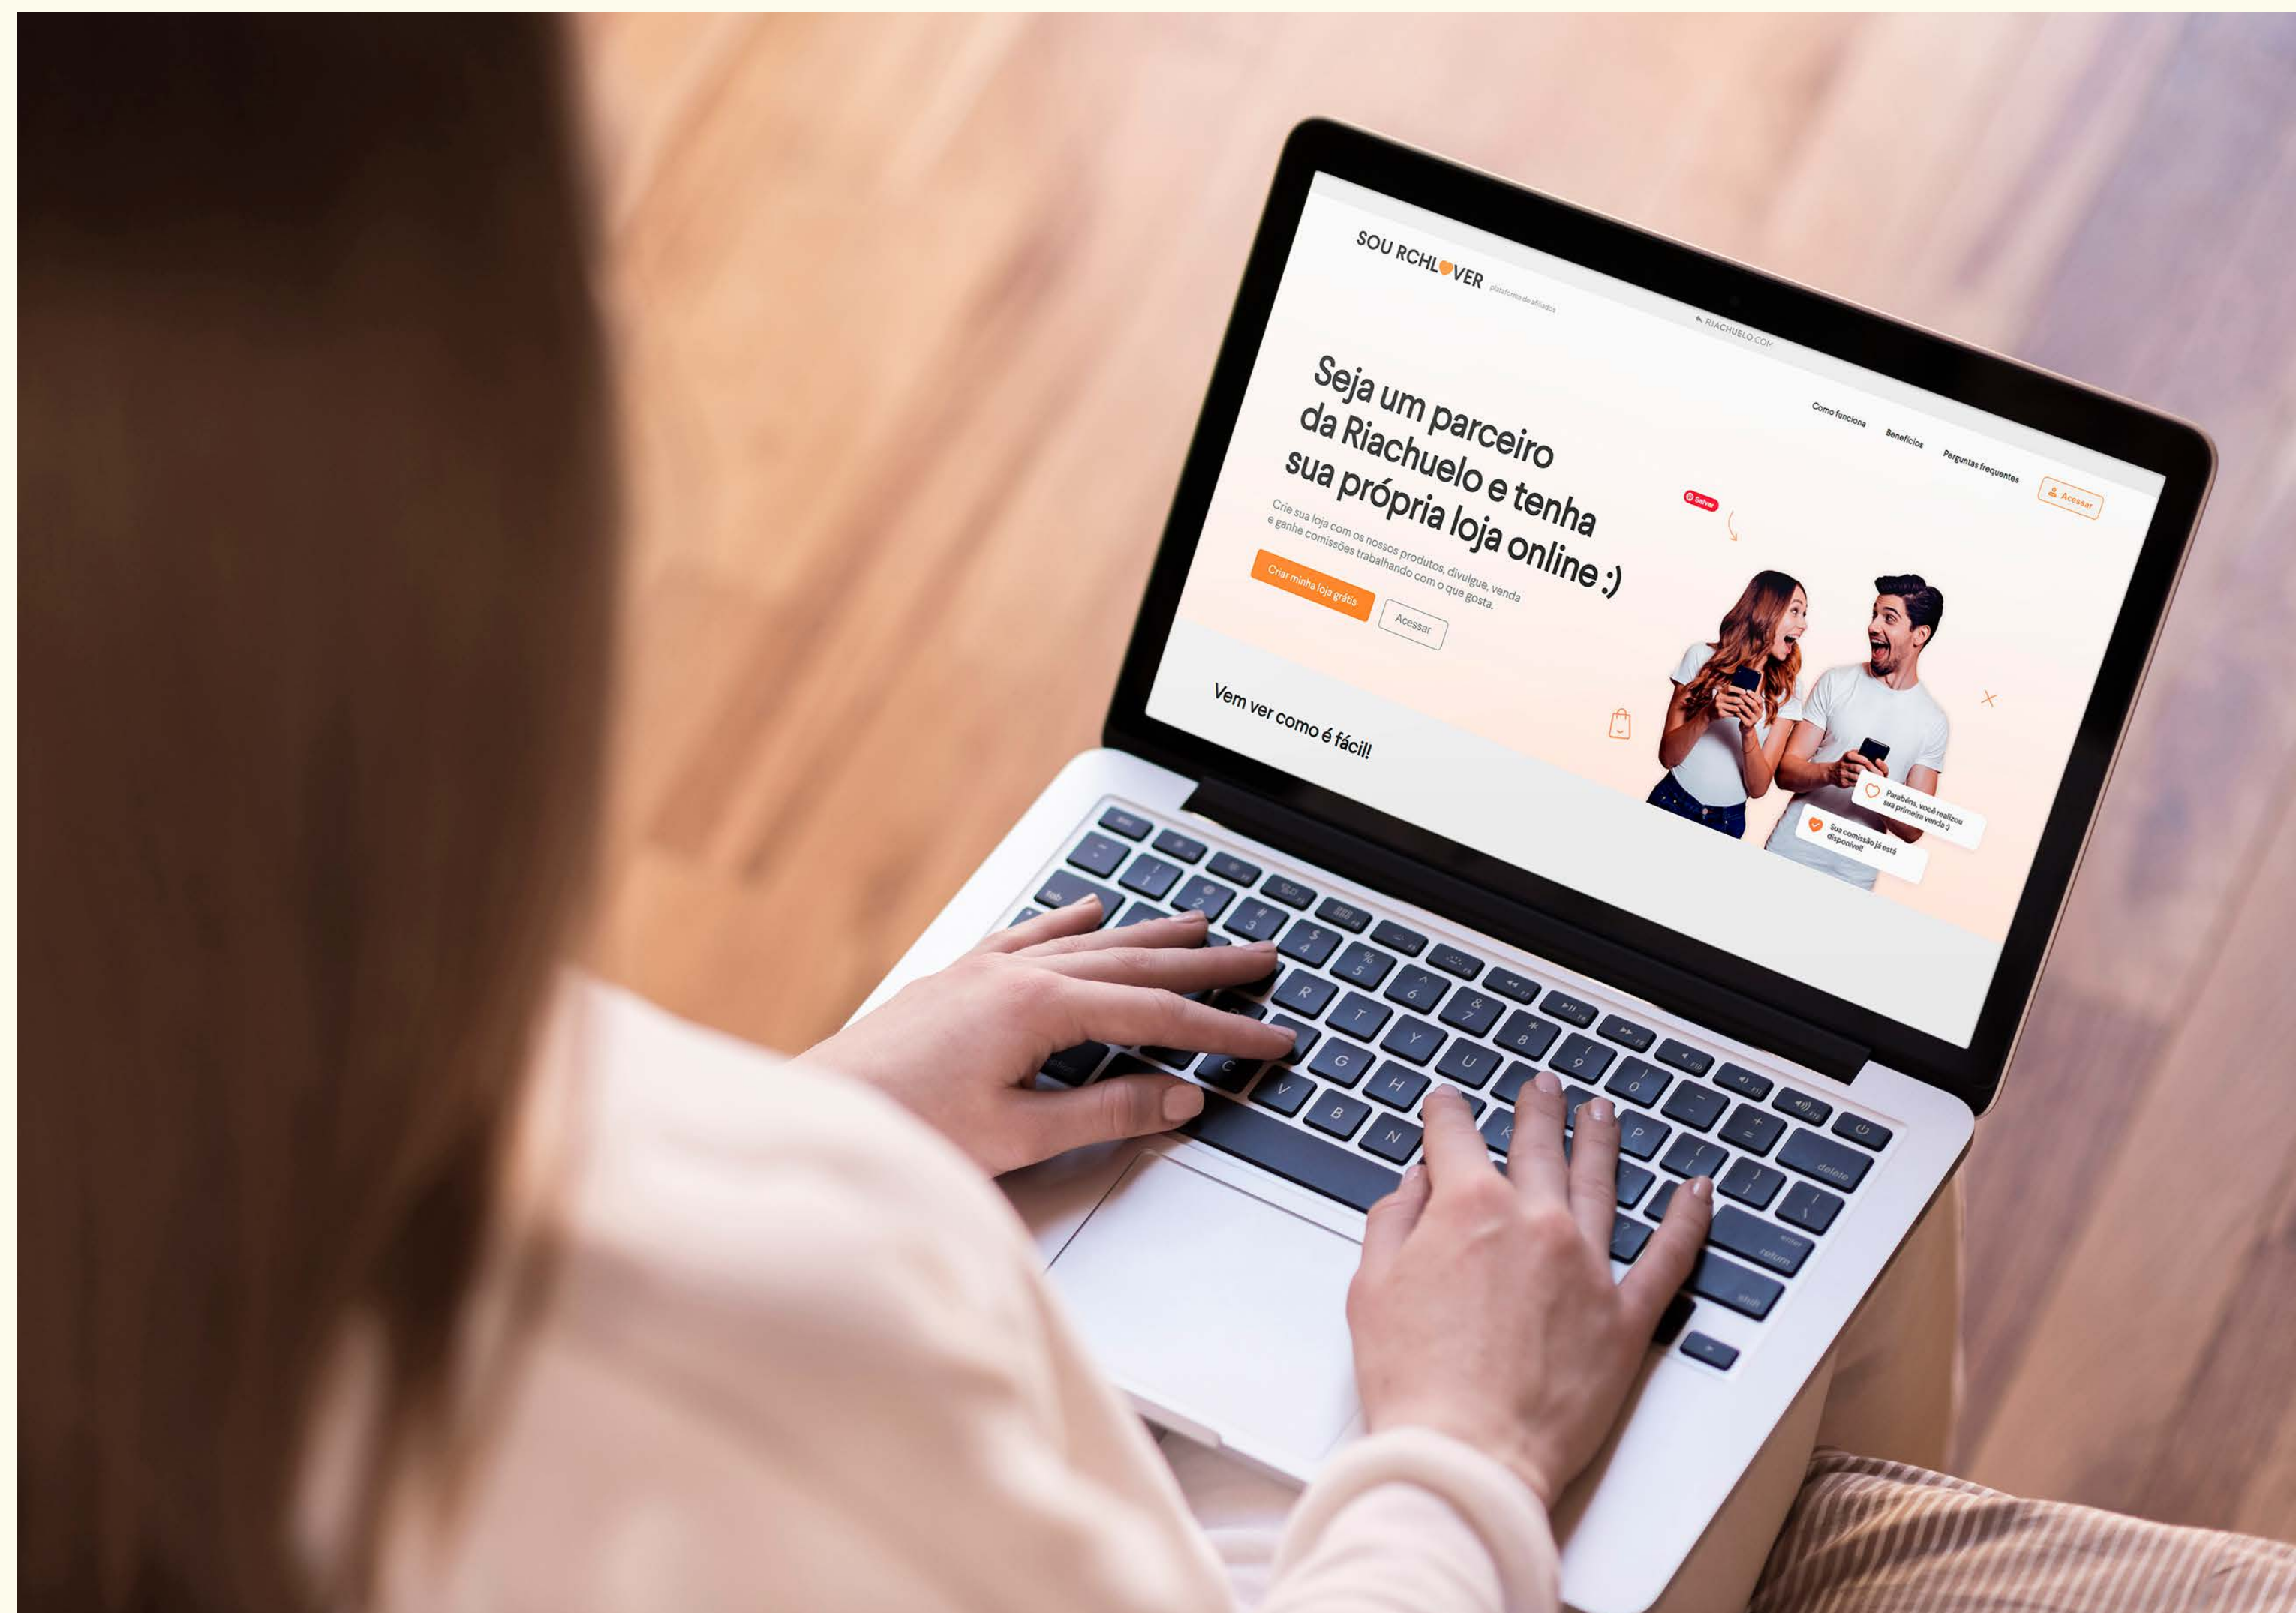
SOU RCHLOVER plataforma de afiliados

RIACHUELO.COM

Como funciona Benefícios Perguntas frequentes Acessar

Seja um parceiro da Riachuelo e tenha sua própria loja online :)

Crie sua loja com os nossos produtos, divulgue, venda e ganhe comissões trabalhando com o que gosta.

Criar minha loja grátis Acessar

Salvar

Parabéns, você realizou sua primeira venda :)

Sua comissão já está disponível!

Vem ver como é fácil!